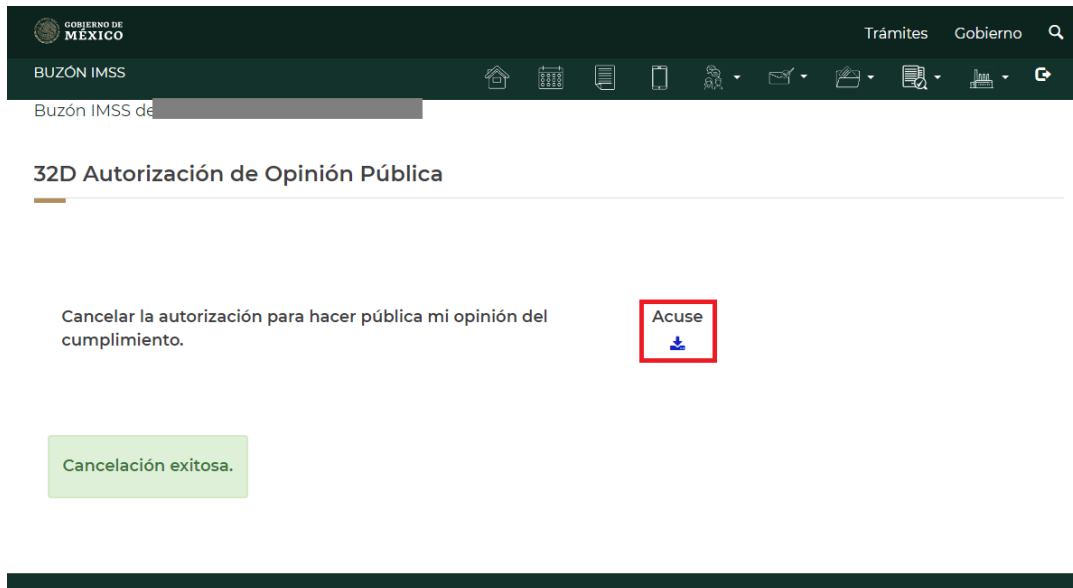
GOBIERNO DE MÉXICO

Trámites Gobierno

BUZÓN IMSS

Buzón IMSS de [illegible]

32D Autorización de Opinión Pública

Cancelar la autorización para hacer pública mi opinión del cumplimiento.

Acuse

Cancelación exitosa.